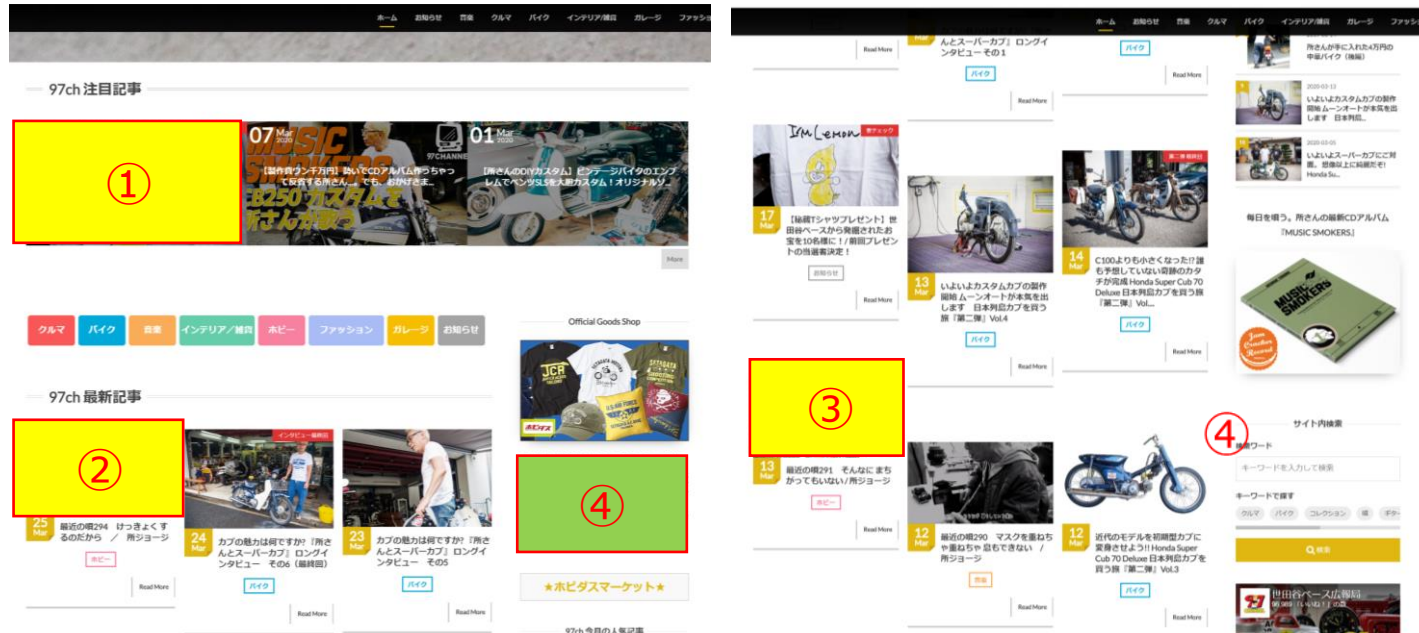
ホーム お知らせ 音楽 クルマ バイク インテリア/雑貨 ガレージ ファッシ

97ch 注目記事

①

07 Mar 2020
【製作費ウン千万円】勢いでCDアルバム作っちゃって反省する所さん。でも、おかげさま...

01 Mar 2020
【所さんのDIYカスタム】ビンテージバイクのエンブレムでベンツSLSを大胆カスタム！オリジナル...

More

クルマ バイク 音楽 インテリア／雑貨 ホビー ファッション ガレージ お知らせ

Official Goods Shop

97ch 最新記事

②

25 Mar
最近の噂294 けっきょくするのだから / 所ジョージ
ホビー
Read More

インタビュー 最終回
24 Mar
カブの魅力は何ですか?『所さんとスーパーカブ』ロングインタビュー その6（最終回）
バイク
Read More

23 Mar
カブの魅力は何ですか?『所さんとスーパーカブ』ロングインタビュー その5
バイク
Read More

④

★ホビダスマーケット★

97ch 今月の人気記事

ホーム お知らせ 音楽 クルマ バイク インテリア/雑貨 ガレージ ファッシ

Read More

んとスーパーカブ』ロングインタビュー その1
バイク
Read More

Read More

所さんが手に入れた4万円の中華バイク（後編）

2020-03-13
いよいよカスタムカブの製作開始 ムーンオートが本気を出します 日本列島...

2020-03-05
いよいよスーパーカブにご対面!想像以上に綺麗だぞ!Honda Su...

要チェック
17 Mar
【抽選Tシャツプレゼント】世田谷ベースから発掘されたお宝を10名様に！／前回プレゼントの当選者決定！
お知らせ
Read More

13 Mar
いよいよカスタムカブの製作開始 ムーンオートが本気を出します 日本列島カブを買う旅『第二弾』Vol.4
バイク
Read More

第二弾 特別号
14 Mar
C100よりも小さくなった!?誰も予想していない奇跡のカタチが完成 Honda Super Cub 70 Deluxe 日本列島カブを買う旅『第二弾』Vol...
バイク
Read More

毎日を唄う。所さんの最新CDアルバム『MUSIC SMOKERS』

③

13 Mar
最近の噂291 そんなにまちがってもいない / 所ジョージ
ホビー
Read More

12 Mar
最近の噂290 マスクを重ねちゃ重ねちゃ 息もできない / 所ジョージ
音楽
Read More

12 Mar
近代のモデルを初期型カブに変身させよう!! Honda Super Cub 70 Deluxe 日本列島カブを買う旅『第二弾』Vol.3
バイク
Read More

④
サイト内検索
検索ワード
キーワードを入力して検索
キーワードで探す
クルマ バイク コレクション 噂 ギター
検索

世田谷ベース広報局